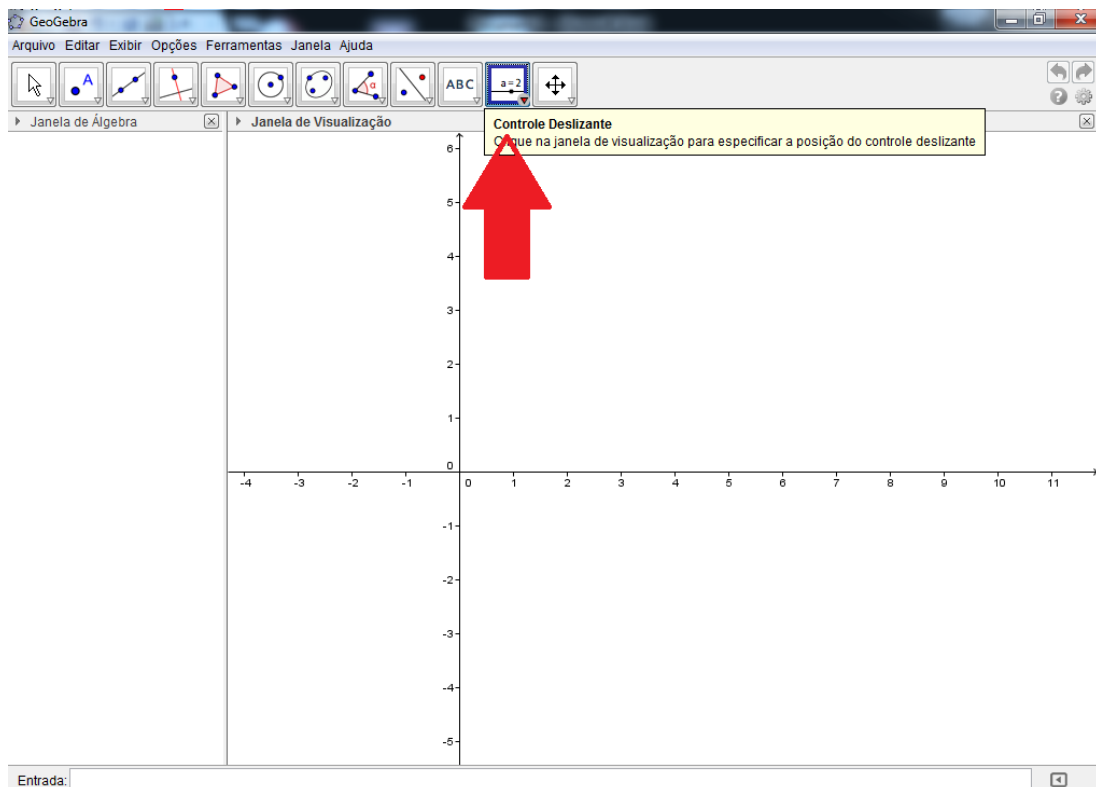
GeoGebra

Arquivo Editar Exibir Opções Ferramentas Janela Ajuda

ABC

a = 2

Janela de Álgebra

Janela de Visualização

Controle Deslizante

C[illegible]que na janela de visualização para especificar a posição do controle deslizante

6
5
4
3
2
1
0
-4 -3 -2 -1 0 1 2 3 4 5 6 7 8 9 10 11
-1
-2
-3
-4
-5

Entrada: